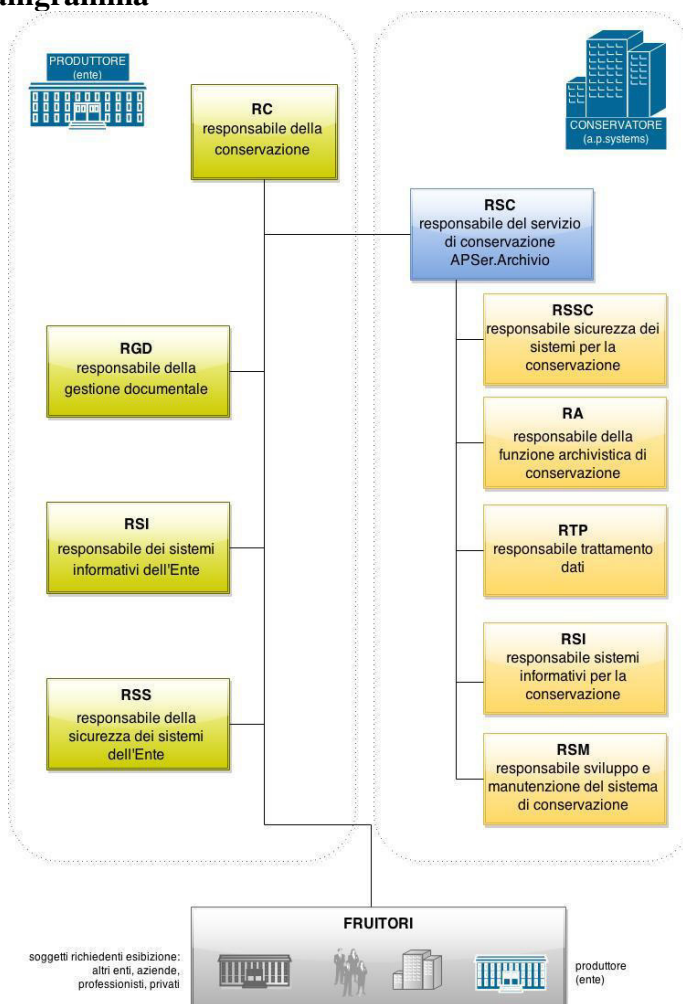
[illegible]igramma

PRODUTTORE
(ente)

RC
responsabile della conservazione

CONSERVATORE
(a.p.systems)

RSC
responsabile del servizio di conservazione APSer.Archivio

RSSC
responsabile sicurezza dei sistemi per la conservazione

RGD
responsabile della gestione documentale

RA
responsabile della funzione archivistica di conservazione

RSI
responsabile dei sistemi informativi dell'Ente

RTP
responsabile trattamento dati

RSI
responsabile sistemi informativi per la conservazione

RSS
responsabile della sicurezza dei sistemi dell'Ente

RSM
responsabile sviluppo e manutenzione del sistema di conservazione

FRUITORI

soggetti richiedenti esibizione: altri enti, aziende, professionisti, privati

produttore
(ente)